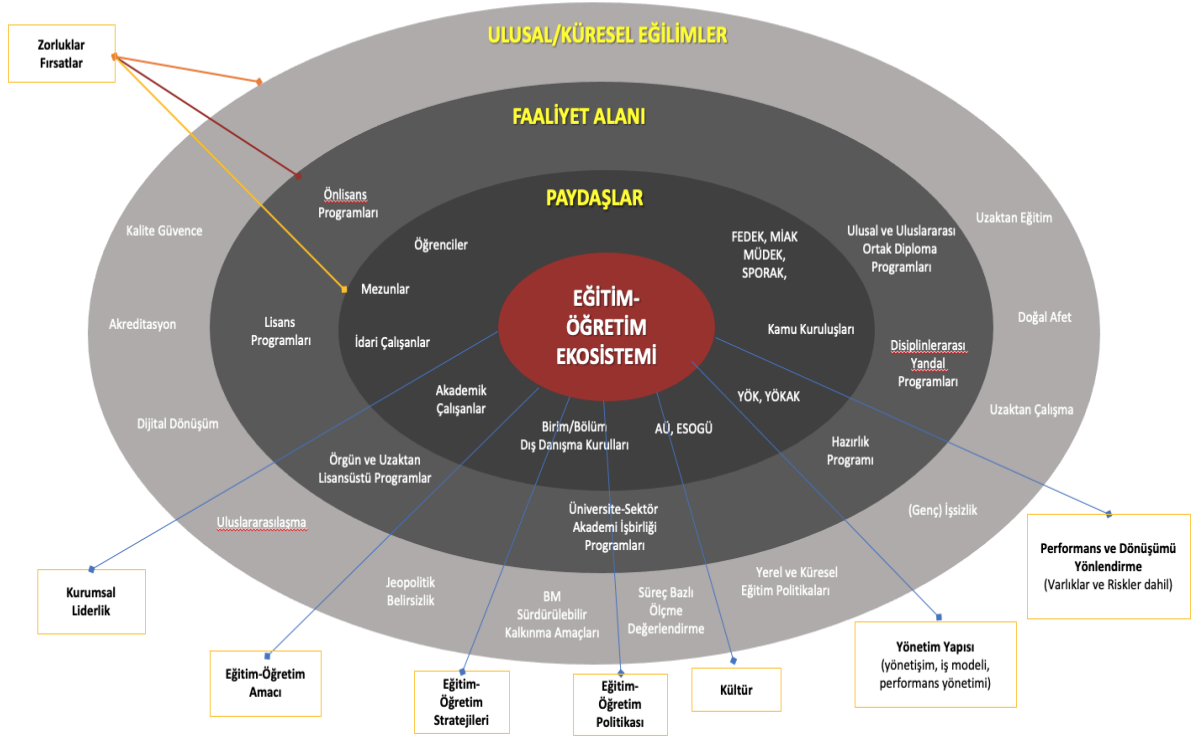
Zorluklar
Fırsatlar

ULUSAL/KÜRESEL EĞİLİMLER

FAALİYET ALANI

PAYDAŞLAR

EĞİTİM-ÖĞRETİM EKOSİSTEMİ

Önlisans Programları

Öğrenciler

Mezunlar

Lisans Programları

İdari Çalışanlar

Akademik Çalışanlar

Birim/Bölüm Dış Danışma Kurulları

AÜ, ESOGÜ

YÖK, YÖKAK

Kamu Kuruluşları

FEDEK, MİAK MÜDEK, SPORAK,

Ulusal ve Uluslararası Ortak Diploma Programları

Disiplinlerarası Yandal Programları

Hazırlık Programı

Üniversite-Sektör Akademi İşbirliği Programları

Örgün ve Uzaktan Lisansüstü Programlar

Kalite Güvence

Akreditasyon

Dijital Dönüşüm

Uluslararasılaşma

Jeopolitik Belirsizlik

BM Sürdürülebilir Kalkınma Amaçları

Süreç Bazlı Ölçme Değerlendirme

Yerel ve Küresel Eğitim Politikaları

(Genç) İşsizlik

Uzaktan Çalışma

Doğal Afet

Uzaktan Eğitim

Kurumsal Liderlik

Eğitim-Öğretim Amacı

Eğitim-Öğretim Stratejileri

Eğitim-Öğretim Politikası

Kültür

Yönetim Yapısı
(yönetişim, iş modeli, performans yönetimi)

Performans ve Dönüşümü Yönlendirme
(Varlıklar ve Riskler dahil)